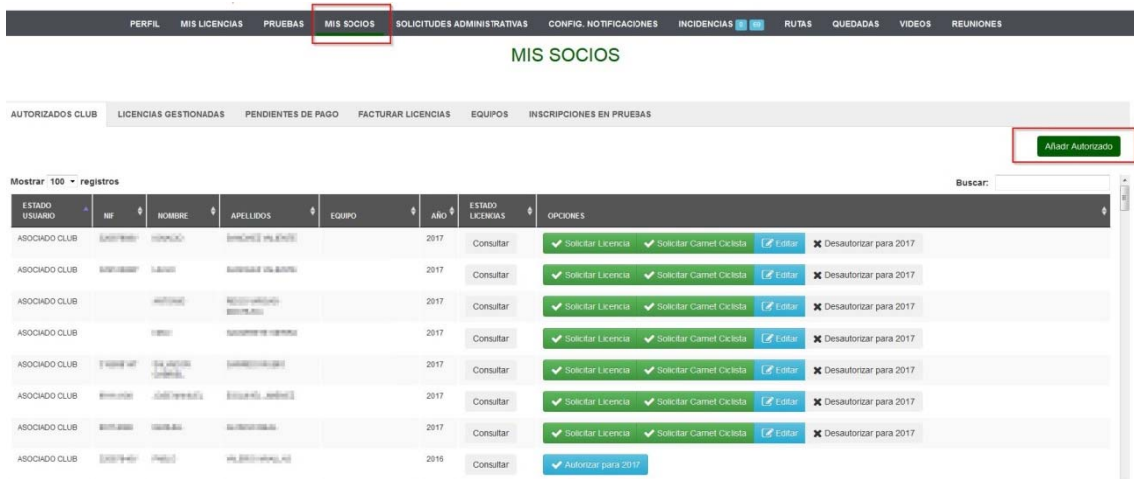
PERFIL MIS LICENCIAS PRUEBAS MIS SOCIOS SOLICITUDES ADMINISTRATIVAS CONFIG. NOTIFICACIONES INCIDENCIAS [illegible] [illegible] RUTAS QUEDADAS VIDEOS REUNIONES

MIS SOCIOS

AUTORIZADOS CLUB LICENCIAS GESTIONADAS PENDIENTES DE PAGO FACTURAR LICENCIAS EQUIPOS INSCRIPCIONES EN PRUEBAS

Añadr Autorizado

Mostrar 100 registros

Buscar:

| ESTADO USUARIO | NIF | NOMBRE | APELLIDOS | EQUIPO | AÑO | ESTADO LICENCIAS | OPCIONES |
|---|---|---|---|---|---|---|---|
| ASOCIADO CLUB | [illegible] | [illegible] | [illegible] | | 2017 | Consultar | Solicitar Licencia Solicitar Carnet Ciclista Editar Desautorizar para 2017 |
| ASOCIADO CLUB | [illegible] | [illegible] | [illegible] | | 2017 | Consultar | Solicitar Licencia Solicitar Carnet Ciclista Editar Desautorizar para 2017 |
| ASOCIADO CLUB | | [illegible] | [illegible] | | 2017 | Consultar | Solicitar Licencia Solicitar Carnet Ciclista Editar Desautorizar para 2017 |
| ASOCIADO CLUB | | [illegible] | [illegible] | | 2017 | Consultar | Solicitar Licencia Solicitar Carnet Ciclista Editar Desautorizar para 2017 |
| ASOCIADO CLUB | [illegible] | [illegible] | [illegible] | | 2017 | Consultar | Solicitar Licencia Solicitar Carnet Ciclista Editar Desautorizar para 2017 |
| ASOCIADO CLUB | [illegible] | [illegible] | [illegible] | | 2017 | Consultar | Solicitar Licencia Solicitar Carnet Ciclista Editar Desautorizar para 2017 |
| ASOCIADO CLUB | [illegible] | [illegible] | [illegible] | | 2017 | Consultar | Solicitar Licencia Solicitar Carnet Ciclista Editar Desautorizar para 2017 |
| ASOCIADO CLUB | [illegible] | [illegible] | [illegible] | | 2016 | Consultar | Autorizar para 2017 |